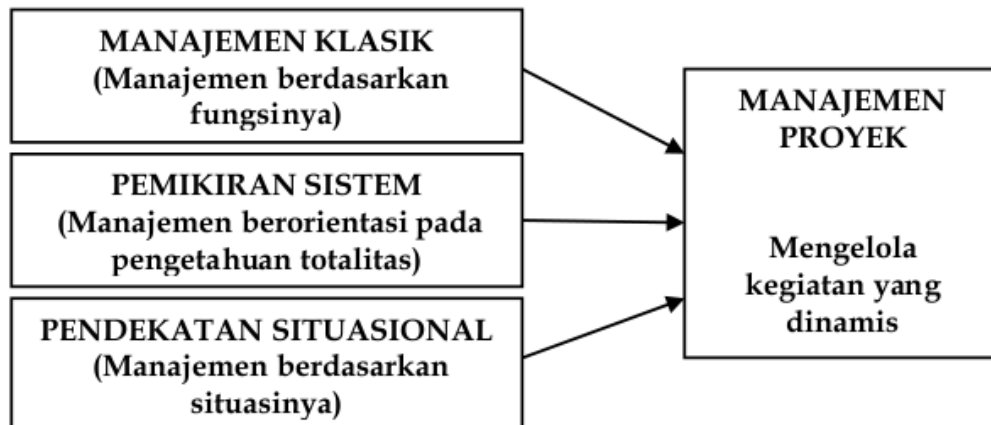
MANAJEMEN KLASIK
(Manajemen berdasarkan fungsinya)

PEMIKIRAN SISTEM
(Manajemen berorientasi pada pengetahuan totalitas)

PENDEKATAN SITUASIONAL
(Manajemen berdasarkan situasinya)

MANAJEMEN PROYEK

Mengelola kegiatan yang dinamis